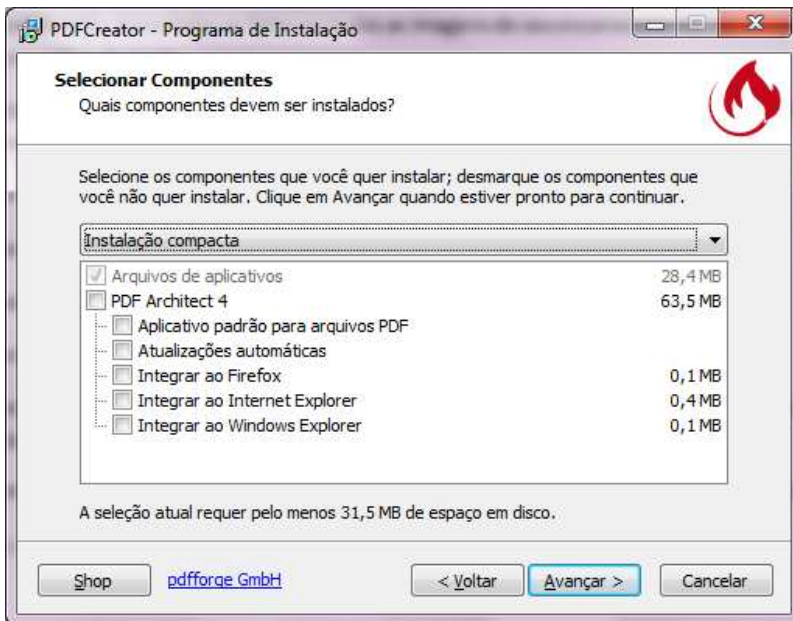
PDFCreator - Programa de Instalação

Selecionar Componentes
Quais componentes devem ser instalados?

Selecione os componentes que você quer instalar; desmarque os componentes que você não quer instalar. Clique em Avançar quando estiver pronto para continuar.

Instalação compacta

| Componente | Tamanho |
|---|---|
| Arquivos de aplicativos | 28,4 MB |
| PDF Architect 4 | 63,5 MB |
| Aplicativo padrão para arquivos PDF | |
| Atualizações automáticas | |
| Integrar ao Firefox | 0,1 MB |
| Integrar ao Internet Explorer | 0,4 MB |
| Integrar ao Windows Explorer | 0,1 MB |

A seleção atual requer pelo menos 31,5 MB de espaço em disco.

Shop pdfforge GmbH < Voltar Avançar > Cancelar